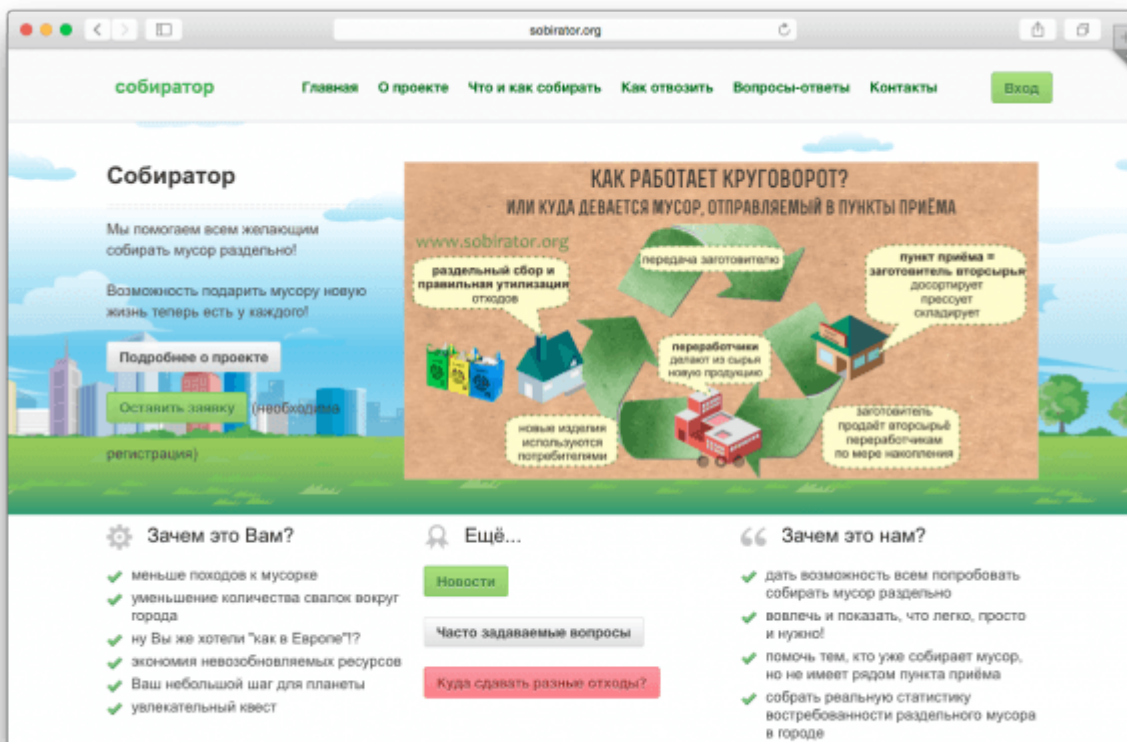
sobirator.org

собиратор

Главная О проекте Что и как собирать Как отвозить Вопросы-ответы Контакты

Вход

Собиратор

Мы помогаем всем желающим собирать мусор раздельно!

Возможность подарить мусору новую жизнь теперь есть у каждого!

Подробнее о проекте

Оставить заявку (необходима регистрация)

КАК РАБОТАЕТ КРУГОВОРОТ?

ИЛИ КУДА ДЕВАЕТСЯ МУСОР, ОТПРАВЛЯЕМЫЙ В ПУНКТЫ ПРИЁМА

www.sobirator.org

раздельный сбор и правильная утилизация отходов

передача заготовителю

пункт приёма = заготовитель вторсырья
досортирует
прессует
складирует

переработчики делают из сырья новую продукцию

новые изделия используются потребителями

заготовитель продаёт вторсырьё переработчикам по мере накопления

Зачем это Вам?

меньше походов к мусорке
уменьшение количества свалок вокруг города
ну Вы же хотели "как в Европе"!?
экономия невозобновляемых ресурсов
Ваш небольшой шаг для планеты
увлекательный квест

Ещё...

Новости

Часто задаваемые вопросы

Куда сдавать разные отходы?

Зачем это нам?

дать возможность всем попробовать собирать мусор раздельно
вовлечь и показать, что легко, просто и нужно!
помочь тем, кто уже собирает мусор, но не имеет рядом пункта приёма
собрать реальную статистику востребованности раздельного мусора в городе